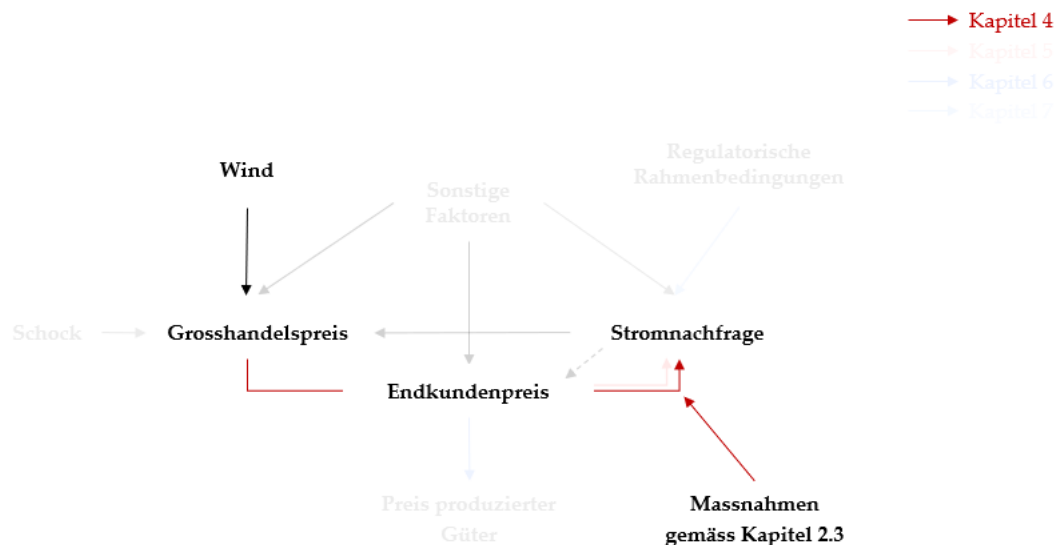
Kapitel 4
Kapitel 5
Kapitel 6
Kapitel 7

Wind

Sonstige Faktoren

Regulatorische Rahmenbedingungen

Schock

Grosshandelspreis

Stromnachfrage

Endkundenpreis

Preis produzierter Güter

Massnahmen gemäss Kapitel 2.3